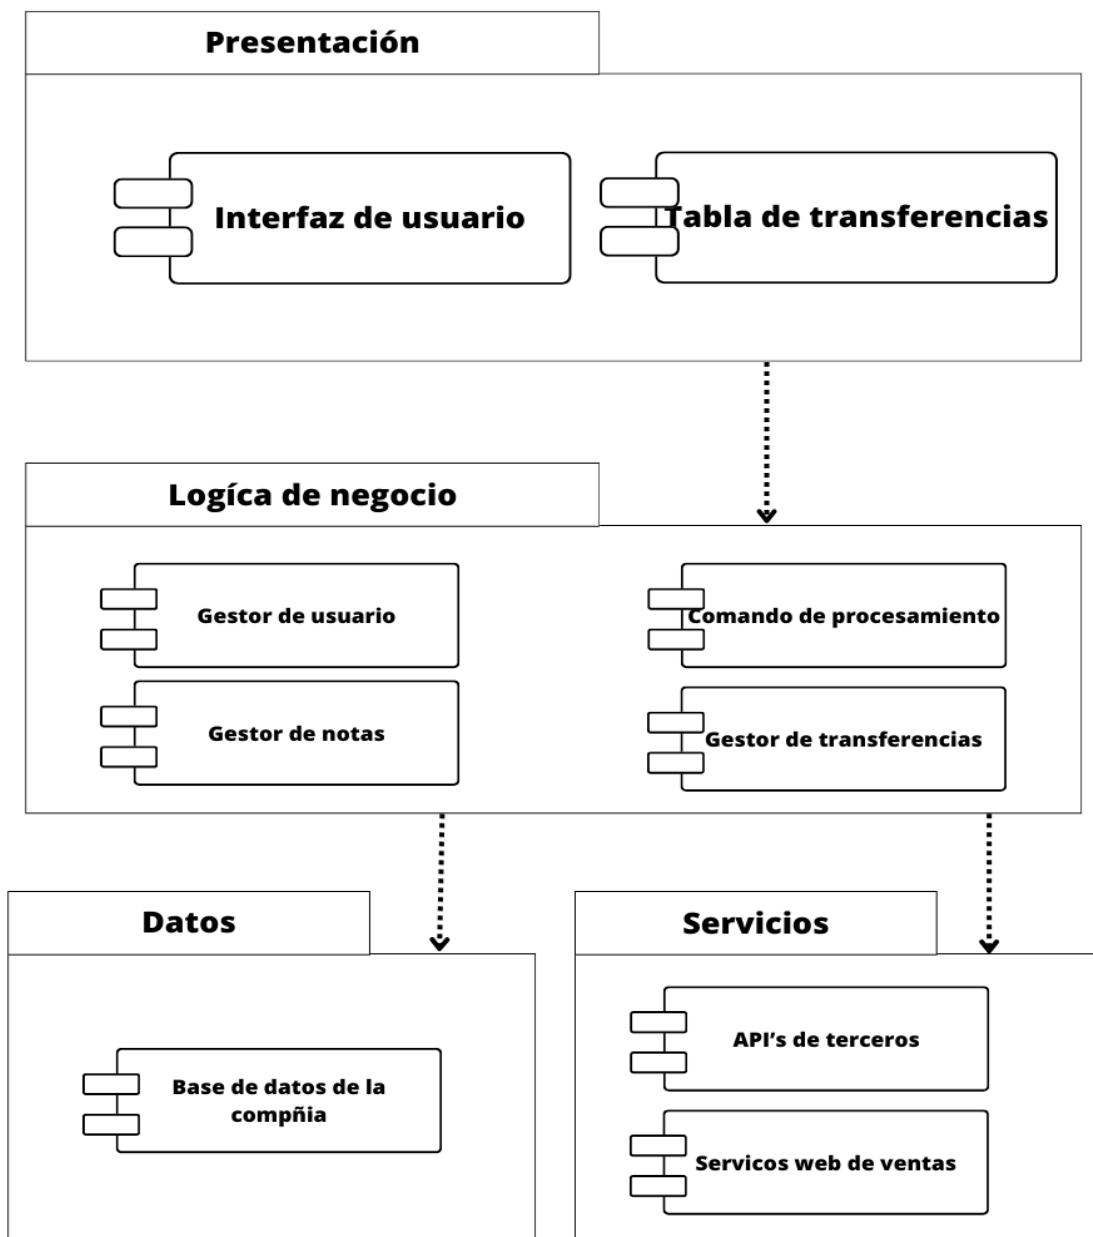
Presentación

Interfaz de usuario

Tabla de transferencias

Logíca de negocio

Gestor de usuario

Comando de procesamiento

Gestor de notas

Gestor de transferencias

Datos

Servicios

API's de terceros

Base de datos de la compñia

Servicos web de ventas